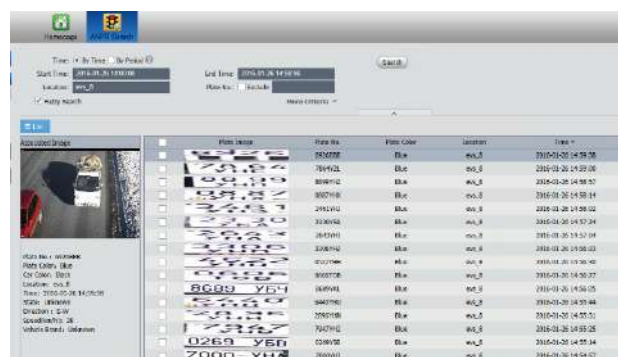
Homepage ANPR Search

Time: By Time By Period
Start Time: 2016-01-26 10:10:00
End Time: 2016-01-26 14:59:59
Location: evs_8
Plate No.: Exclude
Fuzzy search
More criteria
Search

List

Associated Image

| | Plate Image | Plate No. | Plate Color | Location | Time |
|---|---|---|---|---|---|
| | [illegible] | 2930TBB | Blue | evs_8 | 2016-01-26 14:59:58 |
| | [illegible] | 7894VZL | Blue | evs_8 | 2016-01-26 14:59:00 |
| | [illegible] | 8098YHZ | Blue | evs_8 | 2016-01-26 14:58:57 |
| | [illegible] | 9007YHR | Blue | evs_8 | 2016-01-26 14:58:14 |
| | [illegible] | 2491YFU | Blue | evs_8 | 2016-01-26 14:58:02 |
| | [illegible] | 3330YSB | Blue | evs_8 | 2016-01-26 14:57:34 |
| | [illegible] | 2643VYH | Blue | evs_8 | 2016-01-26 14:57:04 |
| | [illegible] | 3398YHZ | Blue | evs_8 | 2016-01-26 14:56:03 |
| | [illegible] | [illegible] | Blue | evs_8 | 2016-01-26 14:56:49 |
| | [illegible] | 9008TDB | Blue | evs_8 | 2016-01-26 14:56:27 |
| | 8689 Y5Ч | 8689Y4L | Blue | evs_8 | 2016-01-26 14:56:05 |
| | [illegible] | 9440YHU | Blue | evs_8 | 2016-01-26 14:55:44 |
| | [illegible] | 2293YBB | Blue | evs_8 | 2016-01-26 14:55:31 |
| | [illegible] | 7047YHZ | Blue | evs_8 | 2016-01-26 14:55:25 |
| | 0269 Y5П | 0269Y5B | Blue | evs_8 | 2016-01-26 14:55:14 |
| | 7000-YH | 7000YHZ | Blue | evs_8 | 2016-01-26 14:54:57 |

Plate No.: 9008YHK
Plate Color: Blue
Car Color: Black
Location: evs_8
Time: 2016-01-26 14:59:58
State: Unknown
Direction: S-N
Speed(Km/h): 28
Vehicle Brand: Unknown